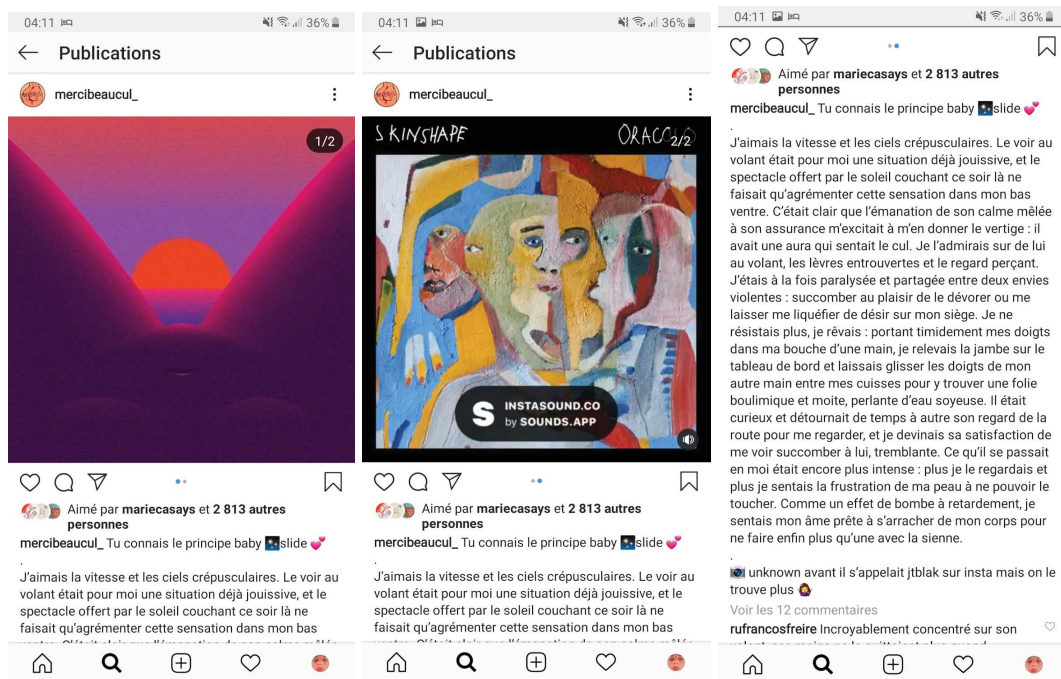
04:11 36%

Publications

mercibeaucul_

1/2

Aimé par mariecasays et 2 813 autres personnes

mercibeaucul_ Tu connais le principe baby 🌌slide 💕

.

J'aimais la vitesse et les ciels crépusculaires. Le voir au volant était pour moi une situation déjà jouissive, et le spectacle offert par le soleil couchant ce soir là ne faisait qu'agrémenter cette sensation dans mon bas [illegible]

04:11 36%

Publications

mercibeaucul_

SKINSHAPE

ORACC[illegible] 2/2

INSTASOUND.CO by SOUNDS.APP

Aimé par mariecasays et 2 813 autres personnes

mercibeaucul_ Tu connais le principe baby 🌌slide 💕

.

J'aimais la vitesse et les ciels crépusculaires. Le voir au volant était pour moi une situation déjà jouissive, et le spectacle offert par le soleil couchant ce soir là ne faisait qu'agrémenter cette sensation dans mon bas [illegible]

04:11 36%

Aimé par mariecasays et 2 813 autres personnes

mercibeaucul_ Tu connais le principe baby 🌌slide 💕

.

J'aimais la vitesse et les ciels crépusculaires. Le voir au volant était pour moi une situation déjà jouissive, et le spectacle offert par le soleil couchant ce soir là ne faisait qu'agrémenter cette sensation dans mon bas ventre. C'était clair que l'émanation de son calme mêlée à son assurance m'excitait à m'en donner le vertige : il avait une aura qui sentait le cul. Je l'admirais sur de lui au volant, les lèvres entrouvertes et le regard perçant. J'étais à la fois paralysée et partagée entre deux envies violentes : succomber au plaisir de le dévorer ou me laisser me liquéfier de désir sur mon siège. Je ne résistais plus, je rêvais : portant timidement mes doigts dans ma bouche d'une main, je relevais la jambe sur le tableau de bord et laissais glisser les doigts de mon autre main entre mes cuisses pour y trouver une folie boulimique et moite, perlante d'eau soyeuse. Il était curieux et détournait de temps à autre son regard de la route pour me regarder, et je devinais sa satisfaction de me voir succomber à lui, tremblante. Ce qu'il se passait en moi était encore plus intense : plus je le regardais et plus je sentais la frustration de ma peau à ne pouvoir le toucher. Comme un effet de bombe à retardement, je sentais mon âme prête à s'arracher de mon corps pour ne faire enfin plus qu'une avec la sienne.

.

📷 unknown avant il s'appelait jtblak sur insta mais on le trouve plus 🙆

Voir les 12 commentaires

rufrancosfreire Incroyablement concentré sur son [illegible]